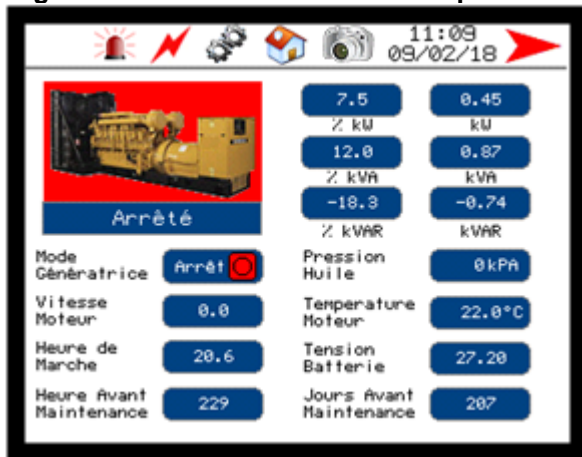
11:09
09/02/18

Arrêté

| 7.5 | 0.45 |
|---|---|
| % kW | kW |
| 12.0 | 0.87 |
| % kVA | kVA |
| -18.3 | -0.74 |
| % kVAR | kVAR |

Mode Génératrice Arrêt

Pression Huile 0kPA

Vitesse Moteur 0.0

Temperature Moteur 22.0°C

Heure de Marche 20.6

Tension Batterie 27.20

Heure Avant Maintenance 229

Jours Avant Maintenance 207